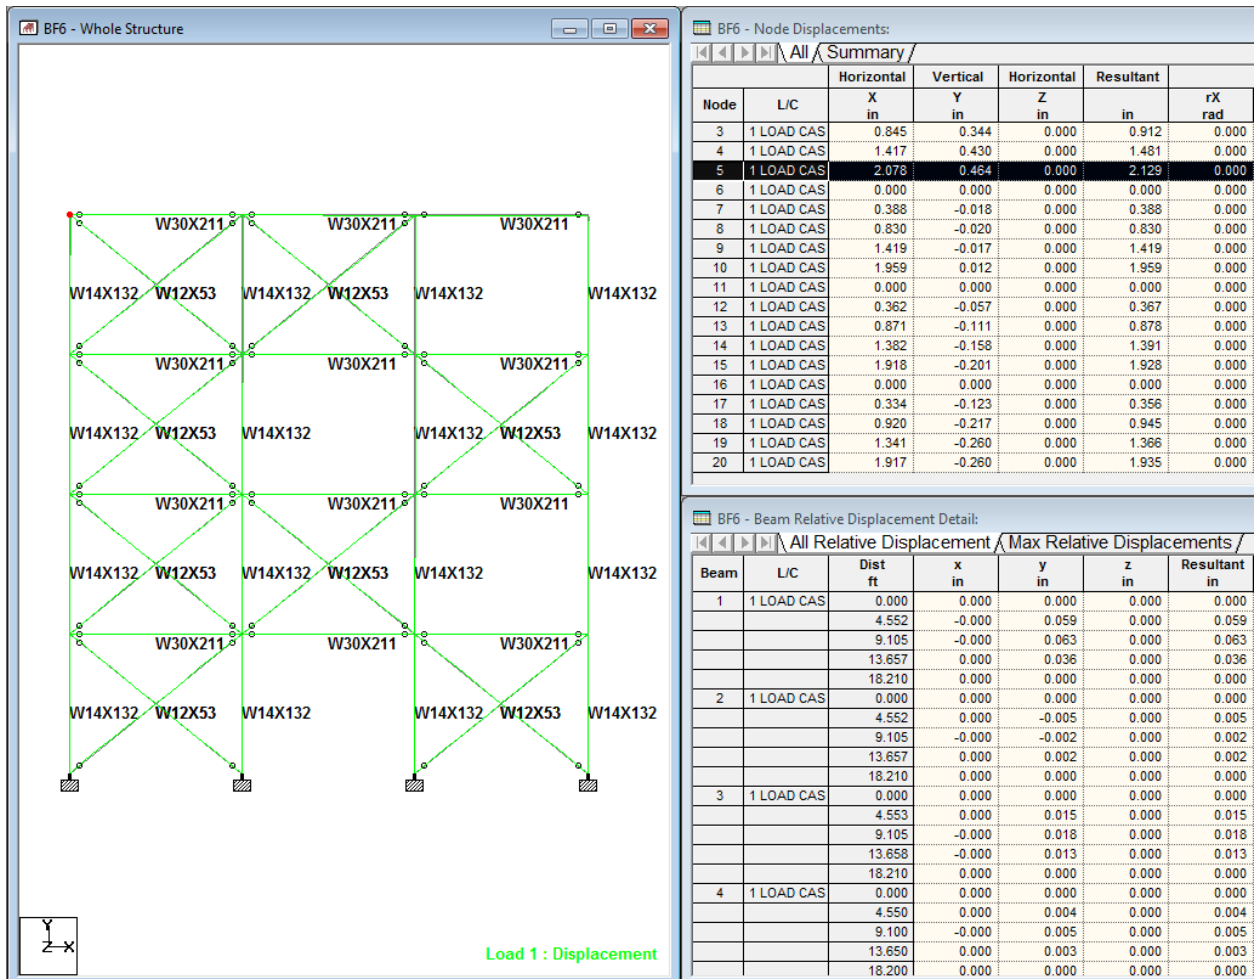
BF6 - Whole Structure

W30X211 W30X211 W30X211
W14X132 W12X53 W14X132 W12X53 W14X132 W14X132
W30X211 W30X211 W30X211
W14X132 W12X53 W14X132 W14X132 W12X53 W14X132
W30X211 W30X211 W30X211
W14X132 W12X53 W14X132 W12X53 W14X132 W14X132
W30X211 W30X211 W30X211
W14X132 W12X53 W14X132 W14X132 W12X53 W14X132

Y
Z X

Load 1 : Displacement

BF6 - Node Displacements:

All Summary

| Node | L/C | Horizontal X in | Vertical Y in | Horizontal Z in | Resultant in | rX rad |
|---|---|---|---|---|---|---|
| 3 | 1 LOAD CAS | 0.845 | 0.344 | 0.000 | 0.912 | 0.000 |
| 4 | 1 LOAD CAS | 1.417 | 0.430 | 0.000 | 1.481 | 0.000 |
| 5 | 1 LOAD CAS | 2.078 | 0.464 | 0.000 | 2.129 | 0.000 |
| 6 | 1 LOAD CAS | 0.000 | 0.000 | 0.000 | 0.000 | 0.000 |
| 7 | 1 LOAD CAS | 0.388 | -0.018 | 0.000 | 0.388 | 0.000 |
| 8 | 1 LOAD CAS | 0.830 | -0.020 | 0.000 | 0.830 | 0.000 |
| 9 | 1 LOAD CAS | 1.419 | -0.017 | 0.000 | 1.419 | 0.000 |
| 10 | 1 LOAD CAS | 1.959 | 0.012 | 0.000 | 1.959 | 0.000 |
| 11 | 1 LOAD CAS | 0.000 | 0.000 | 0.000 | 0.000 | 0.000 |
| 12 | 1 LOAD CAS | 0.362 | -0.057 | 0.000 | 0.367 | 0.000 |
| 13 | 1 LOAD CAS | 0.871 | -0.111 | 0.000 | 0.878 | 0.000 |
| 14 | 1 LOAD CAS | 1.382 | -0.158 | 0.000 | 1.391 | 0.000 |
| 15 | 1 LOAD CAS | 1.918 | -0.201 | 0.000 | 1.928 | 0.000 |
| 16 | 1 LOAD CAS | 0.000 | 0.000 | 0.000 | 0.000 | 0.000 |
| 17 | 1 LOAD CAS | 0.334 | -0.123 | 0.000 | 0.356 | 0.000 |
| 18 | 1 LOAD CAS | 0.920 | -0.217 | 0.000 | 0.945 | 0.000 |
| 19 | 1 LOAD CAS | 1.341 | -0.260 | 0.000 | 1.366 | 0.000 |
| 20 | 1 LOAD CAS | 1.917 | -0.260 | 0.000 | 1.935 | 0.000 |

BF6 - Beam Relative Displacement Detail:

All Relative Displacement Max Relative Displacements

| Beam | L/C | Dist ft | x in | y in | z in | Resultant in |
|---|---|---|---|---|---|---|
| 1 | 1 LOAD CAS | 0.000 | 0.000 | 0.000 | 0.000 | 0.000 |
| | | 4.552 | -0.000 | 0.059 | 0.000 | 0.059 |
| | | 9.105 | -0.000 | 0.063 | 0.000 | 0.063 |
| | | 13.657 | 0.000 | 0.036 | 0.000 | 0.036 |
| | | 18.210 | 0.000 | 0.000 | 0.000 | 0.000 |
| 2 | 1 LOAD CAS | 0.000 | 0.000 | 0.000 | 0.000 | 0.000 |
| | | 4.552 | 0.000 | -0.005 | 0.000 | 0.005 |
| | | 9.105 | -0.000 | -0.002 | 0.000 | 0.002 |
| | | 13.657 | 0.000 | 0.002 | 0.000 | 0.002 |
| | | 18.210 | 0.000 | 0.000 | 0.000 | 0.000 |
| 3 | 1 LOAD CAS | 0.000 | 0.000 | 0.000 | 0.000 | 0.000 |
| | | 4.553 | 0.000 | 0.015 | 0.000 | 0.015 |
| | | 9.105 | -0.000 | 0.018 | 0.000 | 0.018 |
| | | 13.658 | -0.000 | 0.013 | 0.000 | 0.013 |
| | | 18.210 | 0.000 | 0.000 | 0.000 | 0.000 |
| 4 | 1 LOAD CAS | 0.000 | 0.000 | 0.000 | 0.000 | 0.000 |
| | | 4.550 | 0.000 | 0.004 | 0.000 | 0.004 |
| | | 9.100 | -0.000 | 0.005 | 0.000 | 0.005 |
| | | 13.650 | 0.000 | 0.003 | 0.000 | 0.003 |
| | | 18.200 | 0.000 | 0.000 | 0.000 | 0.000 |